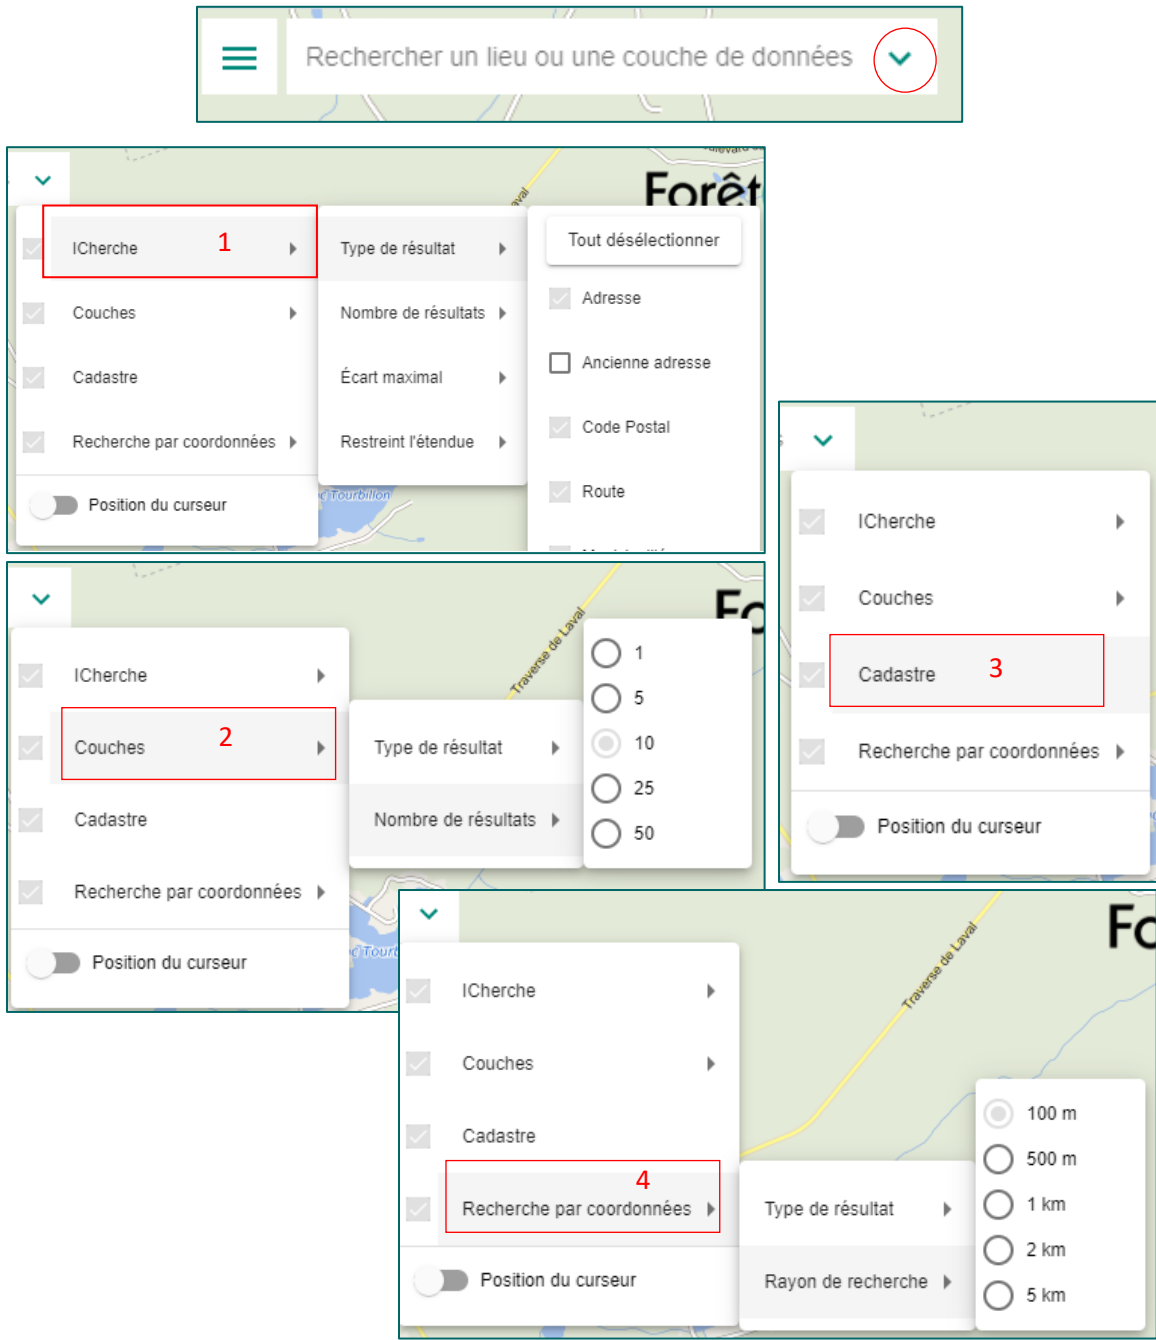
Rechercher un lieu ou une couche de données

Forêt

ICherche 1
Couches
Cadastre
Recherche par coordonnées
Position du curseur

Type de résultat
Nombre de résultats
Écart maximal
Restreint l'étendue

Tout désélectionner
Adresse
Ancienne adresse
Code Postal
Route

Tourbillon

Fo

ICherche
Couches 2
Cadastre
Recherche par coordonnées
Position du curseur

Traverse de Laval

Type de résultat
Nombre de résultats

1
5
10
25
50

ICherche
Couches
Cadastre 3
Recherche par coordonnées
Position du curseur

Fo

ICherche
Couches
Cadastre
Recherche par coordonnées 4
Position du curseur

Traverse de Laval

Type de résultat
Rayon de recherche

100 m
500 m
1 km
2 km
5 km